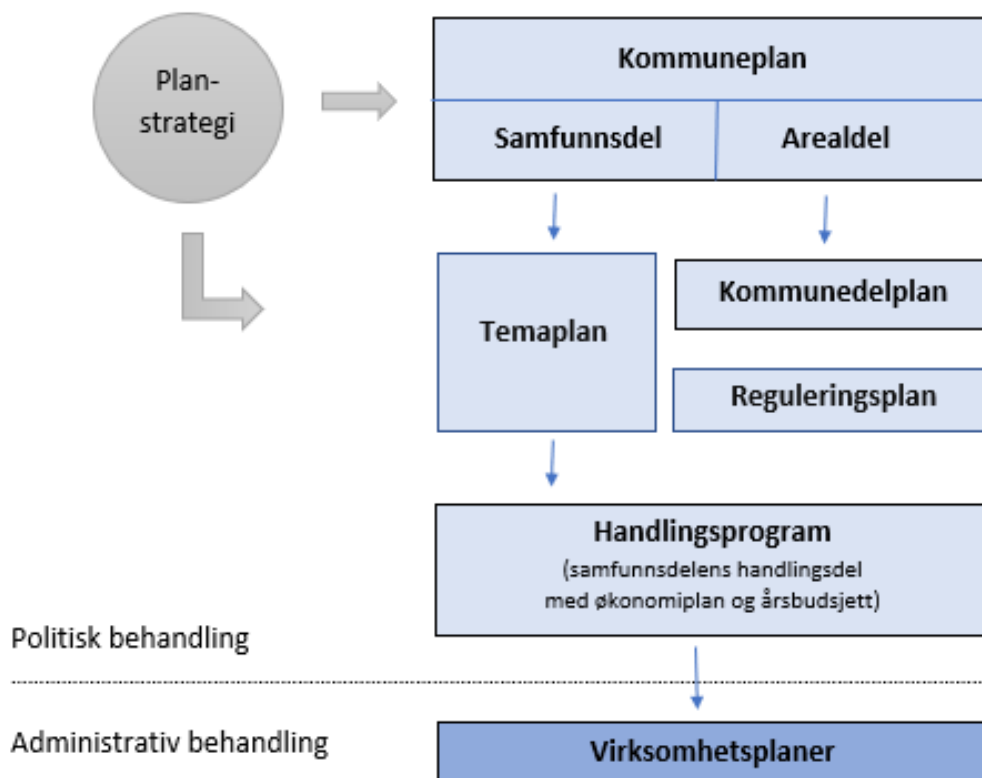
Plan-strategi

Kommuneplan

Samfunnsdel

Arealdel

Temaplan

Kommunedelplan

Reguleringsplan

Handlingsprogram
(samfunnsdelens handlingsdel med økonomiplan og årsbudsjett)

Politisk behandling

Administrativ behandling

Virksomhetsplaner